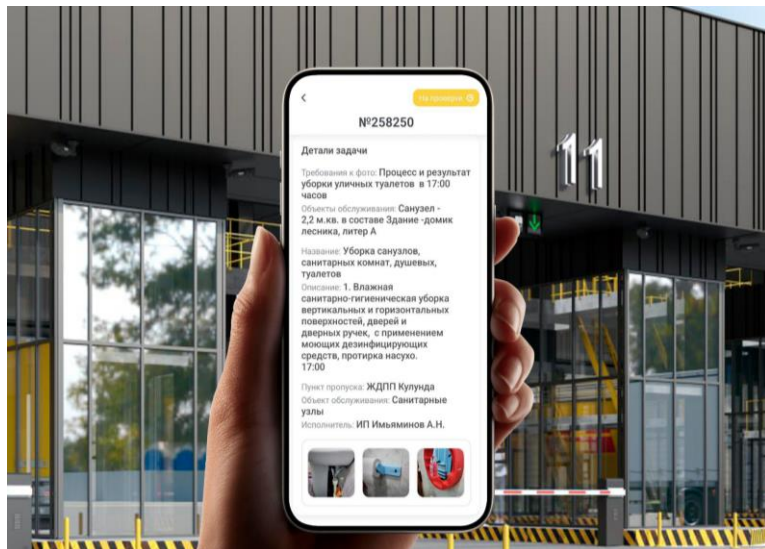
На проверке

№258250

Детали задачи

Требования к фото: Процесс и результат уборки уличных туалетов в 17:00 часов

Объекты обслуживания: Санузел - 2,2 м.кв. в составе Здание -домик лесника, литер А

Название: Уборка санузлов, санитарных комнат, душевых, туалетов

Описание: 1. Влажная санитарно-гигиеническая уборка вертикальных и горизонтальных поверхностей, дверей и дверных ручек, с применением моющих дезинфицирующих средств, протирка насухо. 17:00

Пункт пропуска: ЖДПП Кулунда

Объект обслуживания: Санитарные узлы

Исполнитель: ИП Имьяминов А.Н.

11